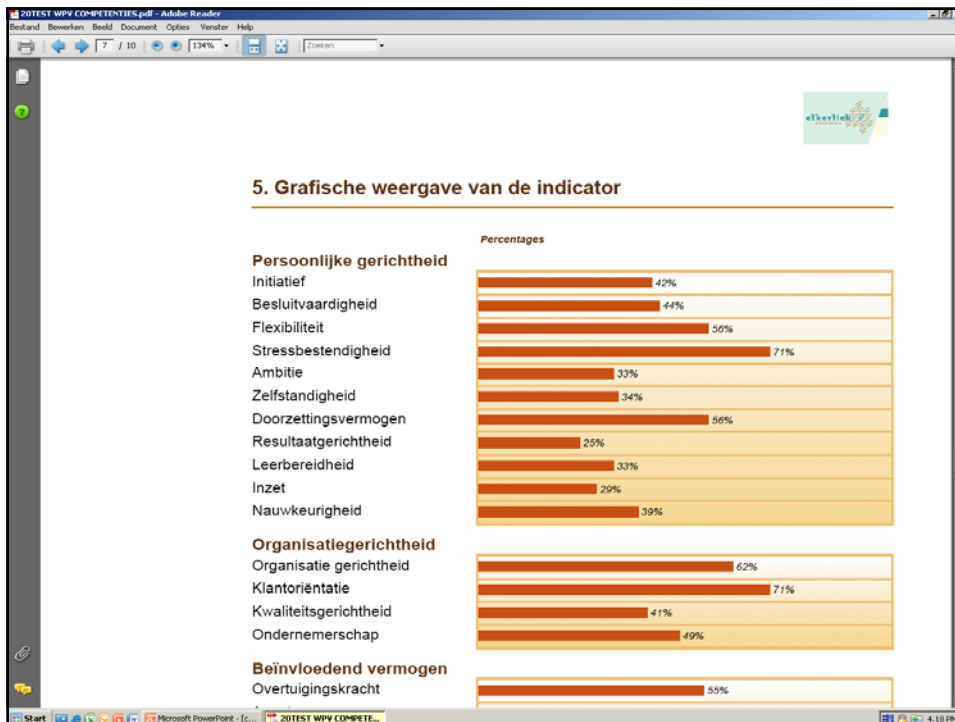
20TEST WPV COMPETENTIES.pdf - Adobe Reader
Bestand Bewerken Beeld Document Opties Venster Help
7 / 10 134% Zoeken

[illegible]

5. Grafische weergave van de indicator

Percentages

Persoonlijke gerichtheid
Initiatief 42%
Besluitvaardigheid 44%
Flexibiliteit 56%
Stressbestendigheid 71%
Ambitie 33%
Zelfstandigheid 34%
Doorzettingsvermogen 56%
Resultaatgerichtheid 25%
Leerbereidheid 33%
Inzet 29%
Nauwkeurigheid 39%

Organisatiegerichtheid
Organisatie gerichtheid 62%
Klantoriëntatie 71%
Kwaliteitsgerichtheid 41%
Ondernemerschap 49%

Beïnvloedend vermogen
Overtuigingskracht 55%

Start Microsoft PowerPoint - [c... 20TEST WPV COMPETE... 4:18 PM